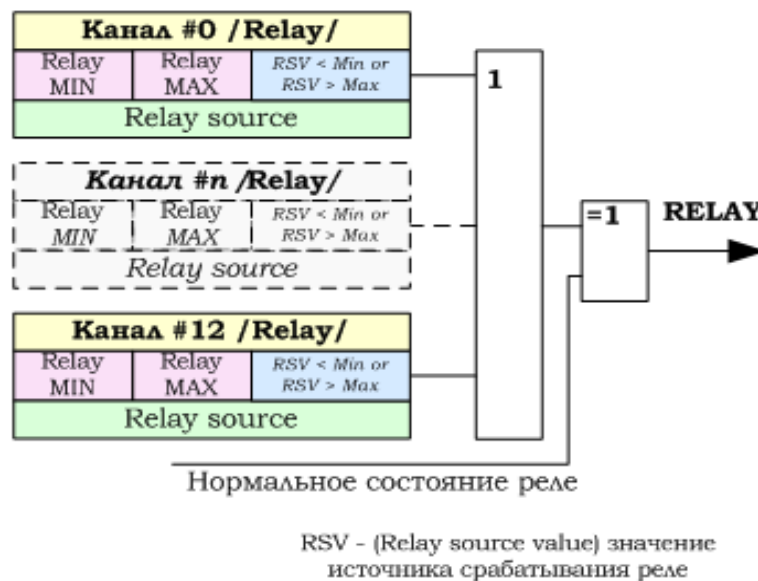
Канал #0 /Relay/

| Relay MIN | Relay MAX | RSV < Min or RSV > Max |
|---|---|---|

Relay source

Канал #n /Relay/

| Relay MIN | Relay MAX | RSV < Min or RSV > Max |
|---|---|---|

Relay source

Канал #12 /Relay/

| Relay MIN | Relay MAX | RSV < Min or RSV > Max |
|---|---|---|

Relay source

1

=1

RELAY

Нормальное состояние реле

RSV - (Relay source value) значение источника срабатывания реле